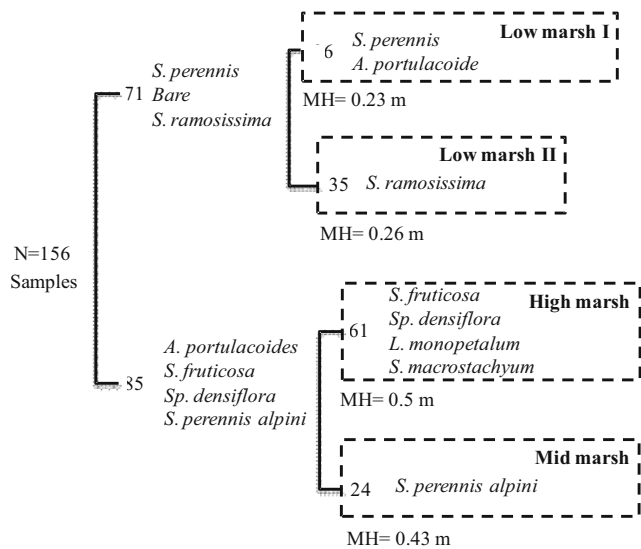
N=156
Samples

71 S. perennis
Bare
S. ramosissima

6 S. perennis
A. portulacoide
Low marsh I
MH= 0.23 m

35 S. ramosissima
Low marsh II
MH= 0.26 m

85 A. portulacoides
S. fruticosa
Sp. densiflora
S. perennis alpini

61 S. fruticosa
Sp. densiflora
L. monopetalum
S. macrostachyum
High marsh
MH= 0.5 m

24 S. perennis alpini
Mid marsh
MH= 0.43 m